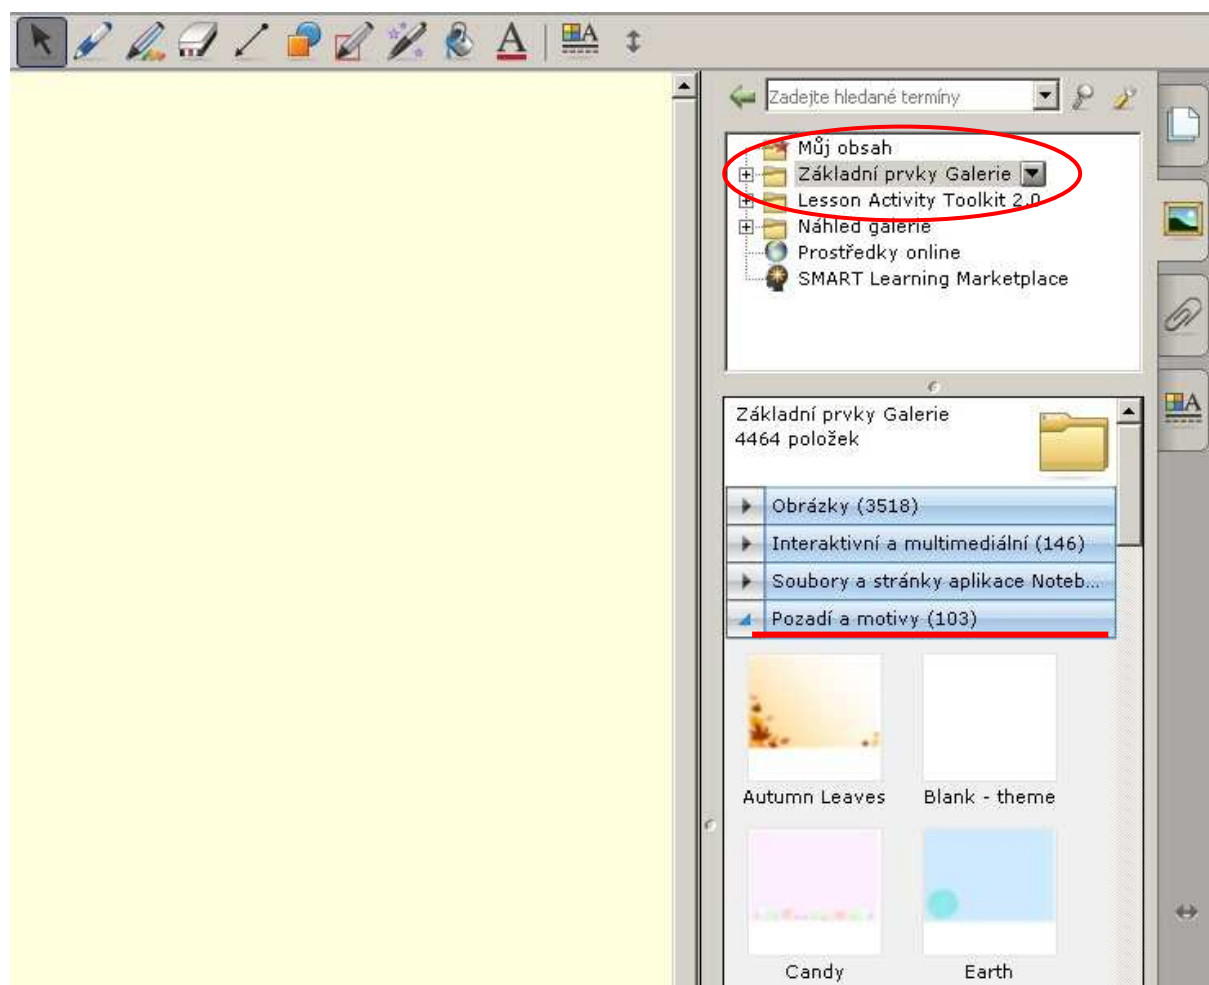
Zadejte hledané termíny

Můj obsah
Základní prvky Galerie
Lesson Activity Toolkit 2.0
Náhled galerie
Prostředky online
SMART Learning Marketplace

Základní prvky Galerie
4464 položek

Obrázky (3518)
Interaktivní a multimediální (146)
Soubory a stránky aplikace Noteb...
Pozadí a motivy (103)

Autumn Leaves
Blank - theme
Candy
Earth